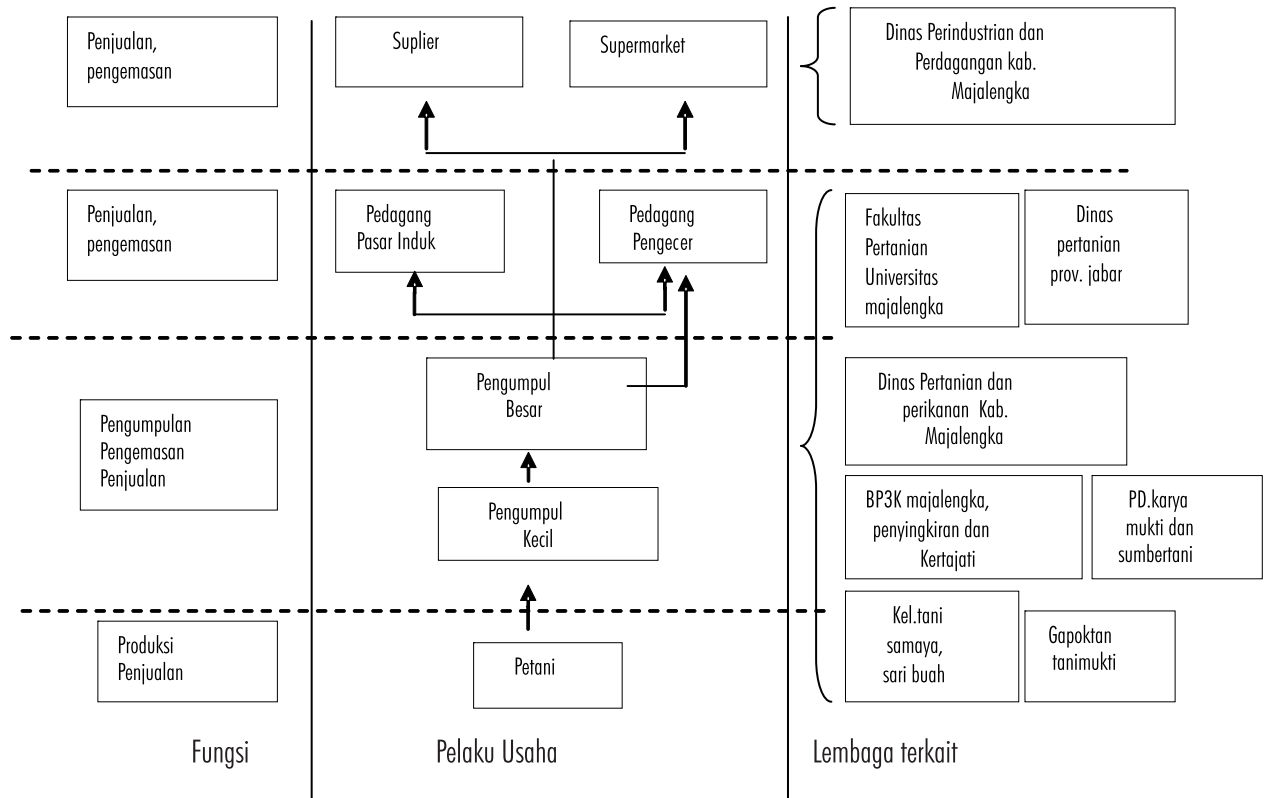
Penjualan, pengemasan

Suplier

Supermarket

Dinas Perindustrian dan Perdagangan kab. Majalengka

Penjualan, pengemasan

Pedagang Pasar Induk

Pedagang Pengecer

Fakultas Pertanian Universitas majalengka

Dinas pertanian prov. jabar

Pengumpulan Pengemasan Penjualan

Pengumpul Besar

Dinas Pertanian dan perikanan Kab. Majalengka

Pengumpul Kecil

BP3K majalengka, penyingkiran dan Kertajati

PD.karya mukti dan sumbertani

Produksi Penjualan

Petani

Kel.tani samaya, sari buah

Gapoktan tanimukti

Fungsi

Pelaku Usaha

Lembaga terkait